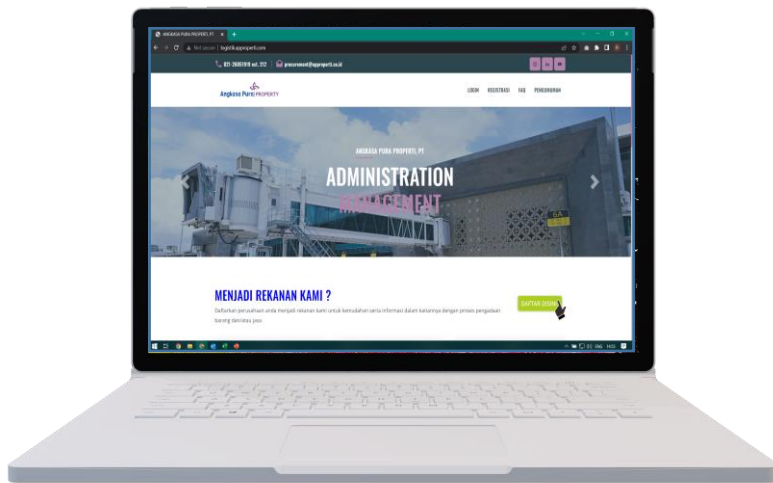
ANGKASA PURA PROPERTI, PT ×

Not secure | logistik.approperti.com

021 2605919 ext. 212 | procurement@approperti.co.id

Angkasa Pura PROPERTI

LOGIN REGISTRASI FAQ PENGUMUMAN

ANGKASA PURA PROPERTI, PT

ADMINISTRATION

MANAGEMENT

MENJADI REKANAN KAMI ?

Daftarkan perusahaan anda menjadi rekanan kami untuk kemudahan serta informasi dalam kaitannya dengan proses pengadaan barang dan/atau jasa

DAFTAR DISINI

ENG